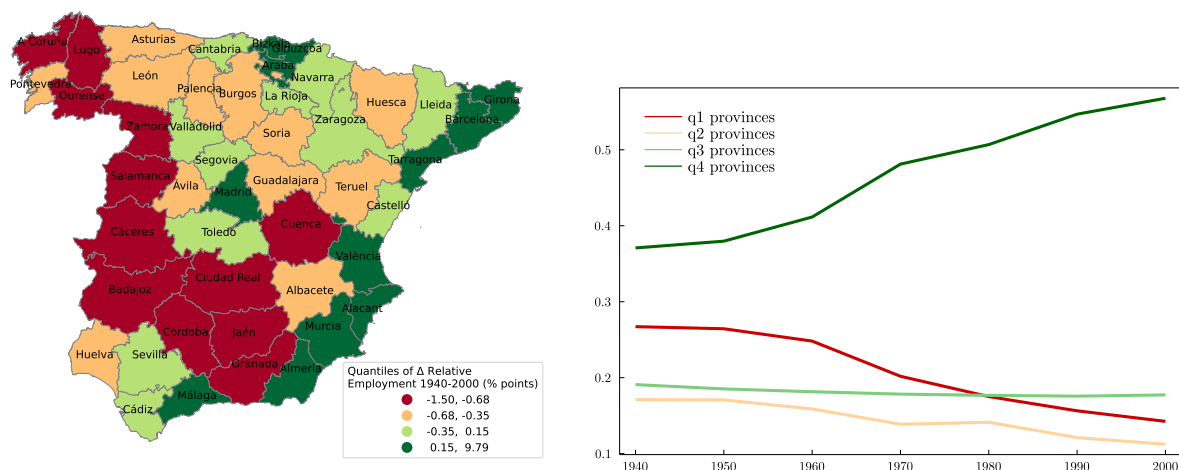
A Coruña
Lugo
Asturias
Cantabria
Bizkaia
Gipuzcoa
Araba
Navarra
Pontevedra
Ourense
León
Palencia
Burgos
La Rioja
Huesca
Lleida
Girona
Barcelona
Zamora
Valladolid
Soria
Zaragoza
Segovia
Tarragona
Salamanca
Ávila
Madrid
Guadalajara
Teruel
Castelló
Cáceres
Toledo
Cuenca
València
Badajoz
Ciudad Real
Albacete
Alacant
Huelva
Sevilla
Córdoba
Jaén
Murcia
Granada
Almería
Cádiz
Málaga

Quantiles of Δ Relative Employment 1940-2000 (% points)
-1.50, -0.68
-0.68, -0.35
-0.35, 0.15
0.15, 9.79

q1 provinces
q2 provinces
q3 provinces
q4 provinces

0.5
0.4
0.3
0.2
0.1

1940
1950
1960
1970
1980
1990
2000